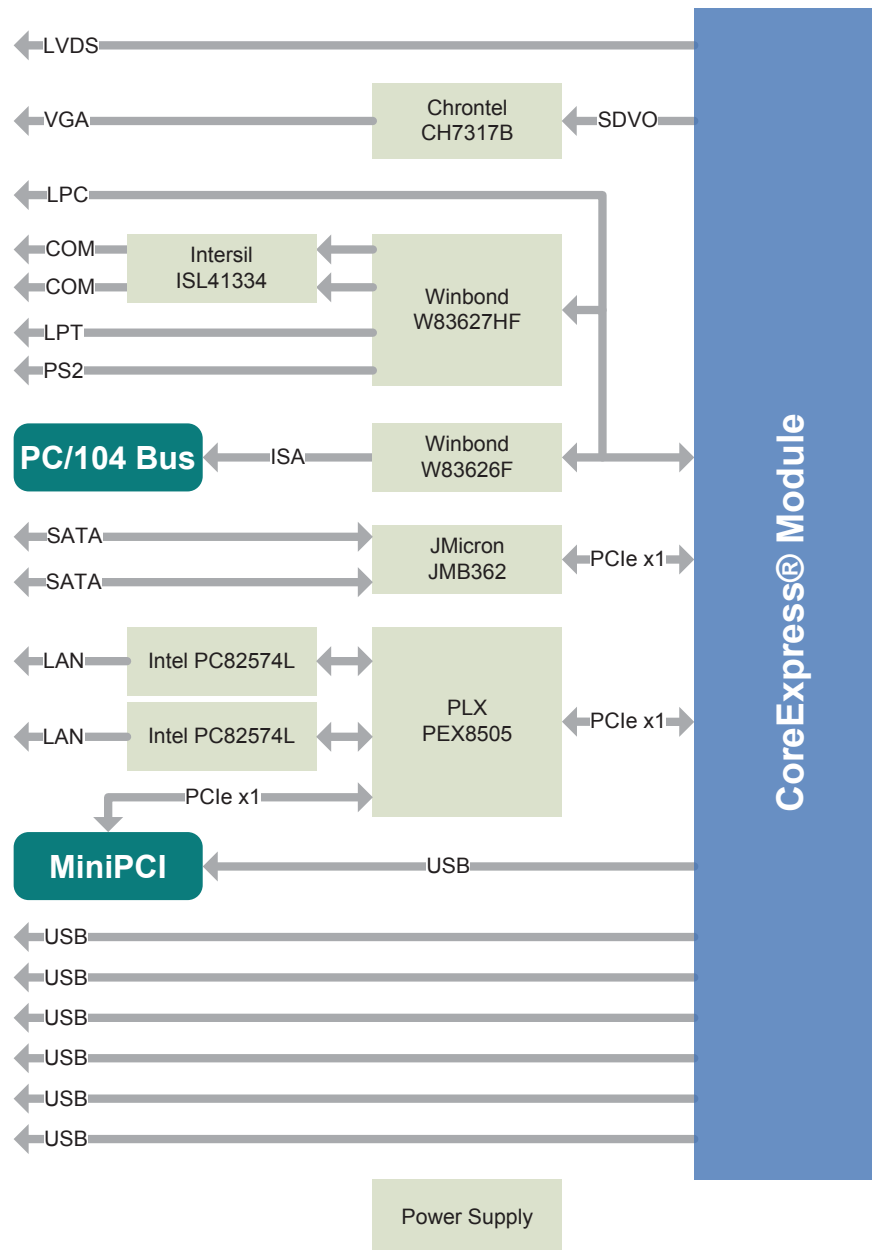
LVDS

VGA

Chrontel
CH7317B

SDVO

LPC

COM

COM

Intersil
ISL41334

LPT

PS2

Winbond
W83627HF

PC/104 Bus

ISA

Winbond
W83626F

SATA

SATA

JMicron
JMB362

PCIe x1

LAN

Intel PC82574L

LAN

Intel PC82574L

PLX
PEX8505

PCIe x1

PCIe x1

MiniPCI

USB

USB

USB

USB

USB

USB

USB

CoreExpress® Module

Power Supply